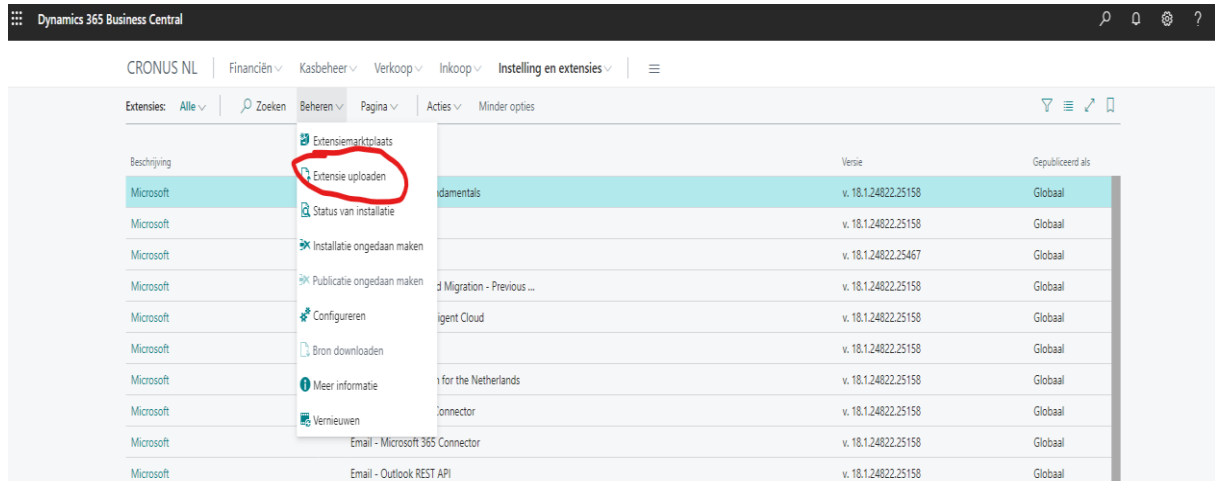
Dynamics 365 Business Central

CRONUS NL | Financiën | Kasbeheer | Verkoop | Inkoop | Instelling en extensies | ☰

Extensies: Alle | Zoeken | Beheren | Pagina | Acties | Minder opties

Extensiemarktplaats
Extensie uploaden
Status van installatie
Installatie ongedaan maken
Publicatie ongedaan maken
Configureren
Bron downloaden
Meer informatie
Vernieuwen

| Beschrijving | | Versie | Gepubliceerd als |
|---|---|---|---|
| Microsoft | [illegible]undamentals | v. 18.1.24822.25158 | Globaal |
| Microsoft | | v. 18.1.24822.25158 | Globaal |
| Microsoft | | v. 18.1.24822.25467 | Globaal |
| Microsoft | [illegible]d Migration - Previous ... | v. 18.1.24822.25158 | Globaal |
| Microsoft | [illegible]igent Cloud | v. 18.1.24822.25158 | Globaal |
| Microsoft | | v. 18.1.24822.25158 | Globaal |
| Microsoft | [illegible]n for the Netherlands | v. 18.1.24822.25158 | Globaal |
| Microsoft | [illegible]Connector | v. 18.1.24822.25158 | Globaal |
| Microsoft | Email - Microsoft 365 Connector | v. 18.1.24822.25158 | Globaal |
| Microsoft | Email - Outlook REST API | v. 18.1.24822.25158 | Globaal |